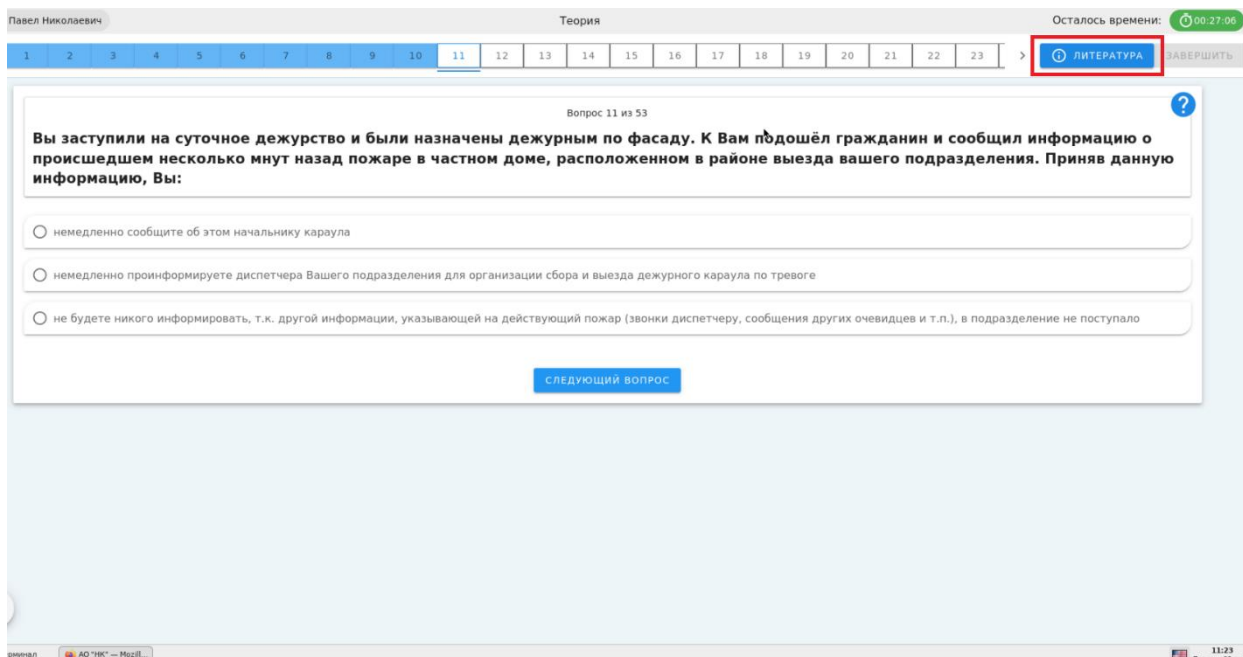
Павел Николаевич

Теория

Осталось времени: 00:27:06

1 2 3 4 5 6 7 8 9 10 11 12 13 14 15 16 17 18 19 20 21 22 23 >

ЛИТЕРАТУРА

ЗАВЕРШИТЬ

Вопрос 11 из 53

Вы заступили на суточное дежурство и были назначены дежурным по фасаду. К Вам подошёл гражданин и сообщил информацию о происшедшем несколько минут назад пожаре в частном доме, расположенном в районе выезда вашего подразделения. Приняв данную информацию, Вы:

немедленно сообщите об этом начальнику караула

немедленно проинформируете диспетчера Вашего подразделения для организации сбора и выезда дежурного караула по тревоге

не будете никого информировать, т.к. другой информации, указывающей на действующий пожар (звонки диспетчеру, сообщения других очевидцев и т.п.), в подразделение не поступало

СЛЕДУЮЩИЙ ВОПРОС

рминал

АО "НК" — Mozill...

11:23